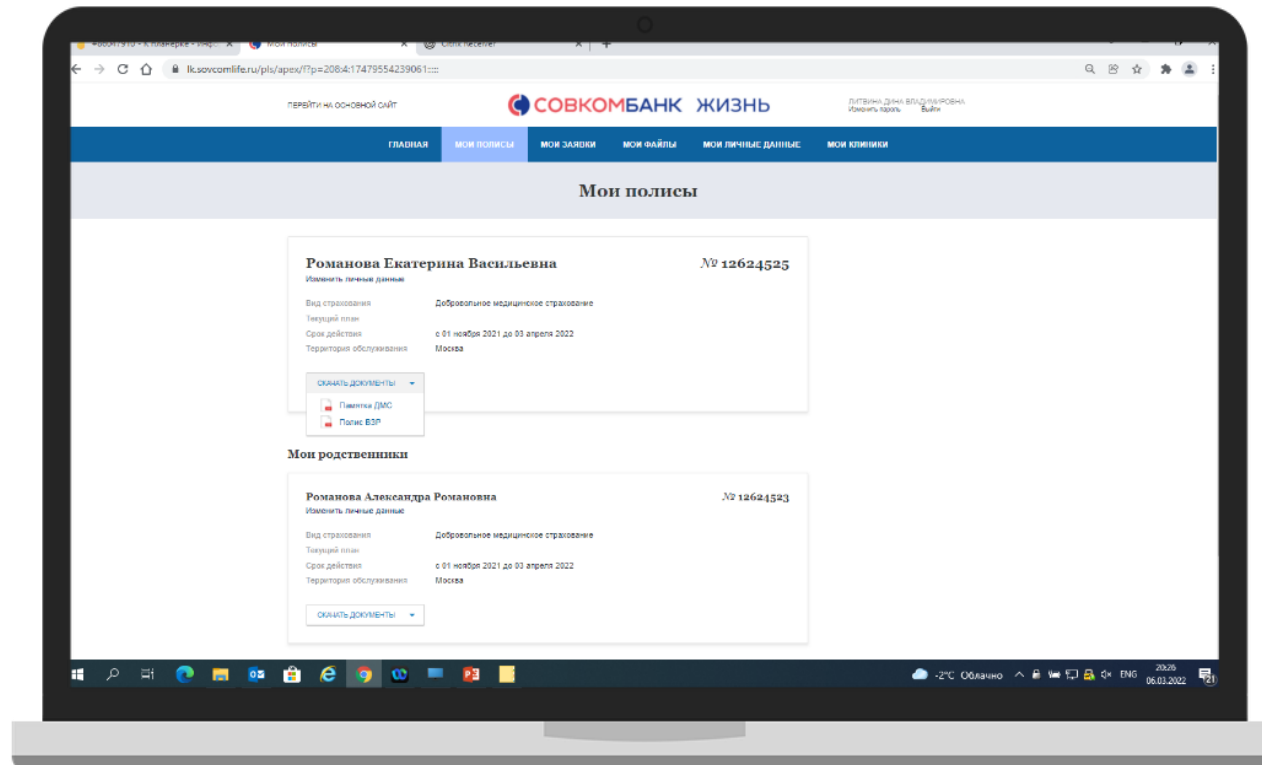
Мои полисы
Citrix Receiver

lk.sovcomlife.ru/pls/apex/f?p=208:4:17479554239061::::

ПЕРЕЙТИ НА ОСНОВНОЙ САЙТ

СОВКОМБАНК ЖИЗНЬ

ЛИТВИНА ДИНА ВЛАДИМИРОВНА
Изменить пароль Выйти

ГЛАВНАЯ МОИ ПОЛИСЫ МОИ ЗАЯВКИ МОИ ФАЙЛЫ МОИ ЛИЧНЫЕ ДАННЫЕ МОИ КЛИНИКИ

Мои полисы

Романова Екатерина Васильевна
№ 12624525
Изменить личные данные

Вид страхования Добровольное медицинское страхование
Текущий план
Срок действия с 01 ноября 2021 до 03 апреля 2022
Территория обслуживания Москва

СКАЧАТЬ ДОКУМЕНТЫ
Памятка ДМС
Полис ВЗР

Мои родственники

Романова Александра Романовна
№ 12624523
Изменить личные данные

Вид страхования Добровольное медицинское страхование
Текущий план
Срок действия с 01 ноября 2021 до 03 апреля 2022
Территория обслуживания Москва

СКАЧАТЬ ДОКУМЕНТЫ

-2°C Облачно ENG 20:26 06.03.2022